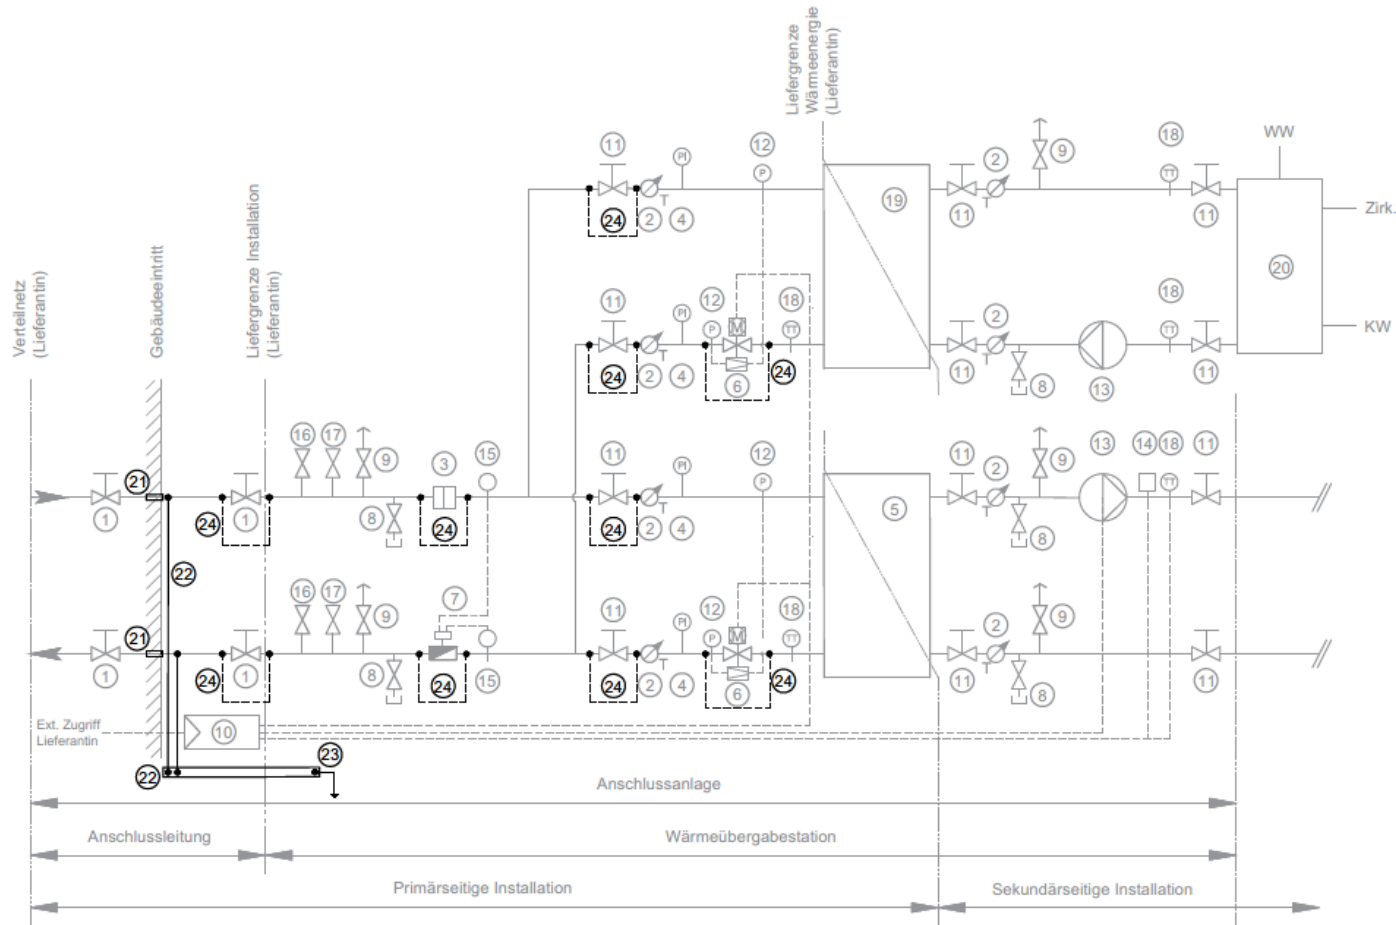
Verteilnetz (Lieferantin)

Gebäudeeintritt

Liefergrenze Installation (Lieferantin)

Liefergrenze Wärmeenergie (Lieferantin)

11 PI 12 P 19 2 4 24

11 PI 12 18 P M TT 24 2 4 6

11 PI 12 P 5 24 2 4

11 PI 12 18 P M TT 24 2 4 6

2 9 18 TT 11 WW 20 Zirk. 11

2 18 TT 11 8 13 KW 11

11 2 9 13 14 18 TT 11 8

11 2 9 8 11

21 1 24 1 16 17 9 8 3 24 15 22

21 1 24 1 16 17 9 8 7 24 15

Ext. Zugriff Lieferantin 10

22 23

Anschlussanlage

Anschlussleitung

Wärmeübergabestation

Primärseitige Installation

Sekundärseitige Installation